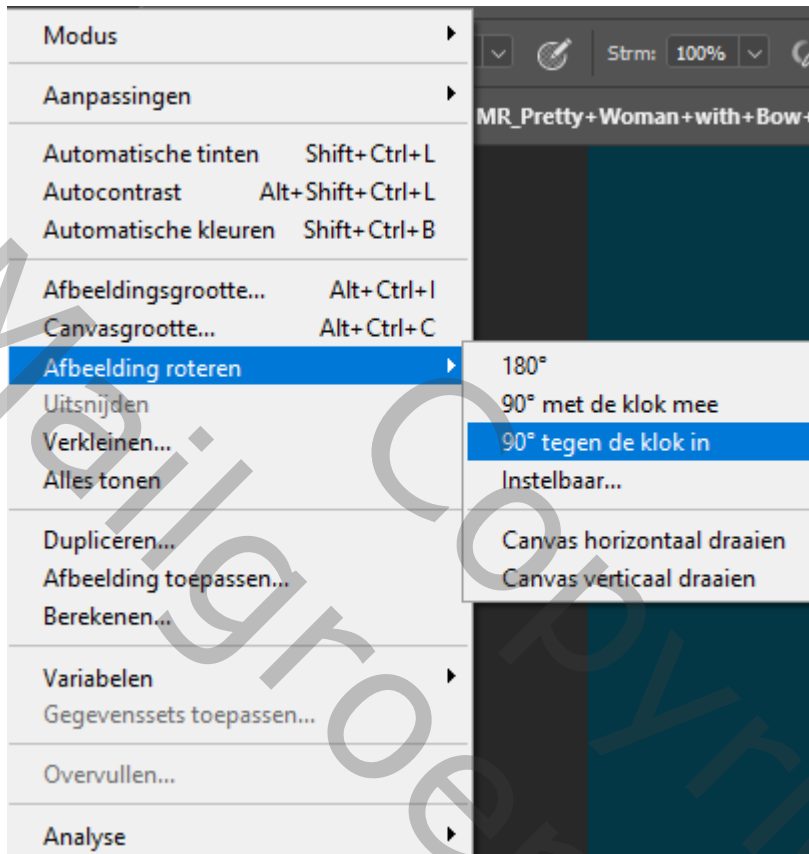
Modus
Aanpassingen
Automatische tinten Shift+Ctrl+L
Autocontrast Alt+Shift+Ctrl+L
Automatische kleuren Shift+Ctrl+B
Afbeeldingsgrootte... Alt+Ctrl+I
Canvasgrootte... Alt+Ctrl+C
Afbeelding roteren
Uitsnijden
Verkleinen...
Alles tonen
Dupliceren...
Afbeelding toepassen...
Berekenen...
Variabelen
Gegevenssets toepassen...
Overvullen...
Analyse

Strm: 100%
MR_Pretty+Woman+with+Bow+

180°
90° met de klok mee
90° tegen de klok in
Instelbaar...
Canvas horizontaal draaien
Canvas verticaal draaien

Mailgroep Copyri